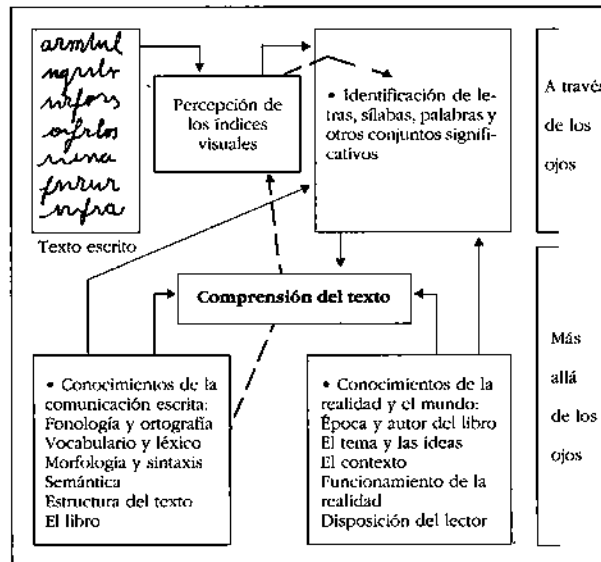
armlul
ngirlr
nfors
ofrlos
nina
fnrur
nyra

Texto escrito

Percepción de los índices visuales

• Identificación de letras, sílabas, palabras y otros conjuntos significativos

A travé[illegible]
de los
ojos

Comprensión del texto

• Conocimientos de la comunicación escrita:
Fonología y ortografía
Vocabulario y léxico
Morfología y sintaxis
Semántica
Estructura del texto
El libro

• Conocimientos de la realidad y el mundo:
Época y autor del libro
El tema y las ideas
El contexto
Funcionamiento de la realidad
Disposición del lector

Más
allá
de los
ojos